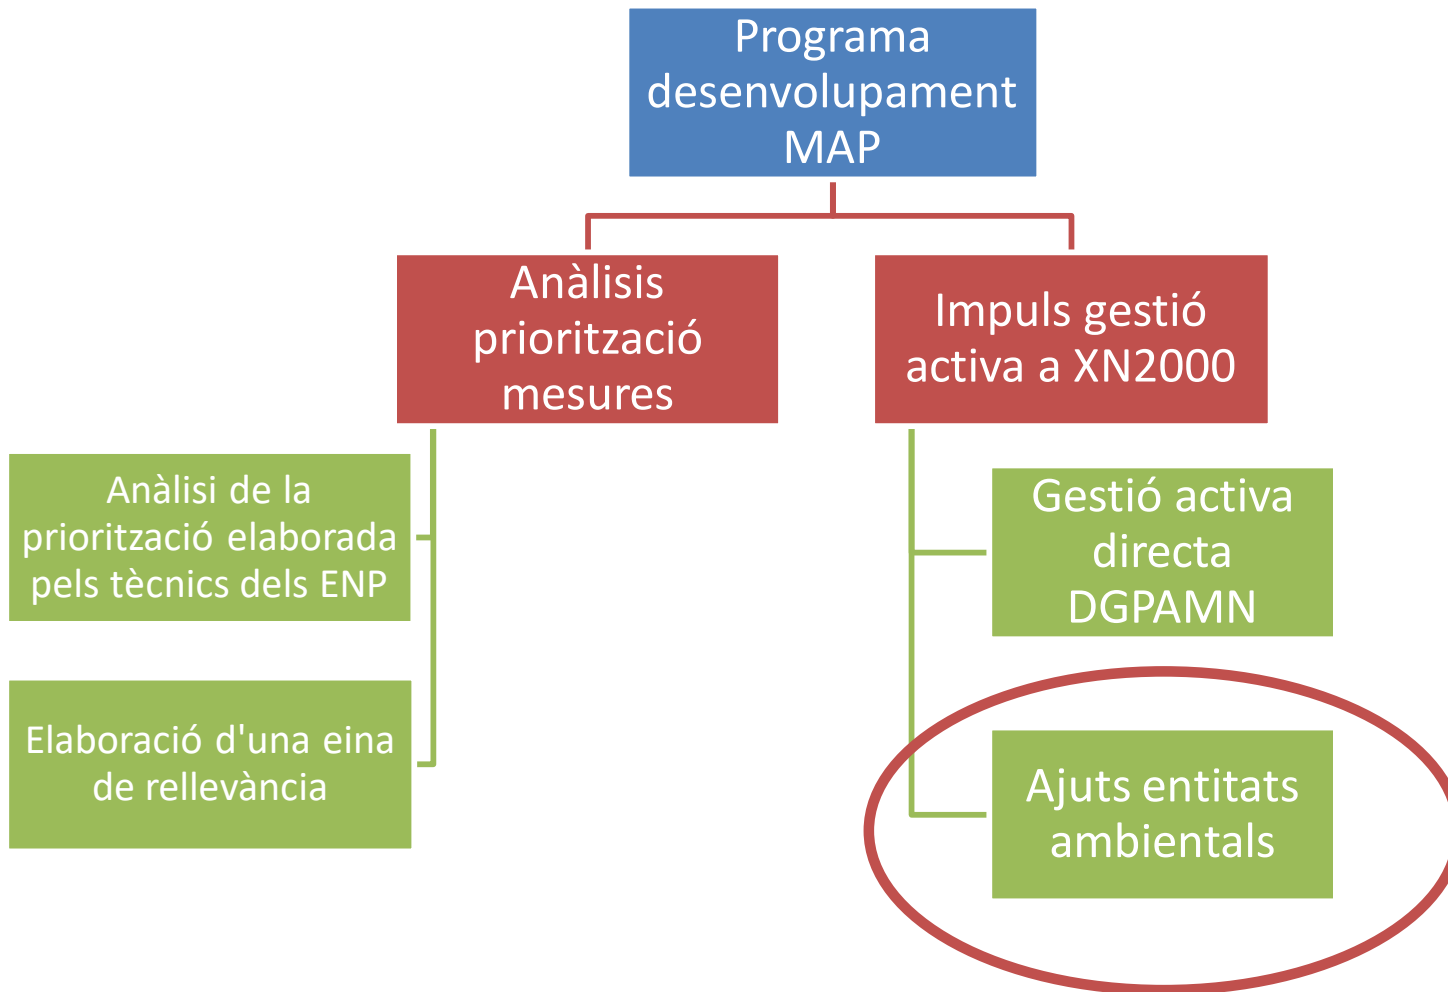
Programa desenvolupament MAP

Anàlisis priorització mesures

Impuls gestió activa a XN2000

Anàlisi de la priorització elaborada pels tècnics dels ENP

Elaboració d'una eina de rellevància

Gestió activa directa DGPAMN

Ajuts entitats ambientals